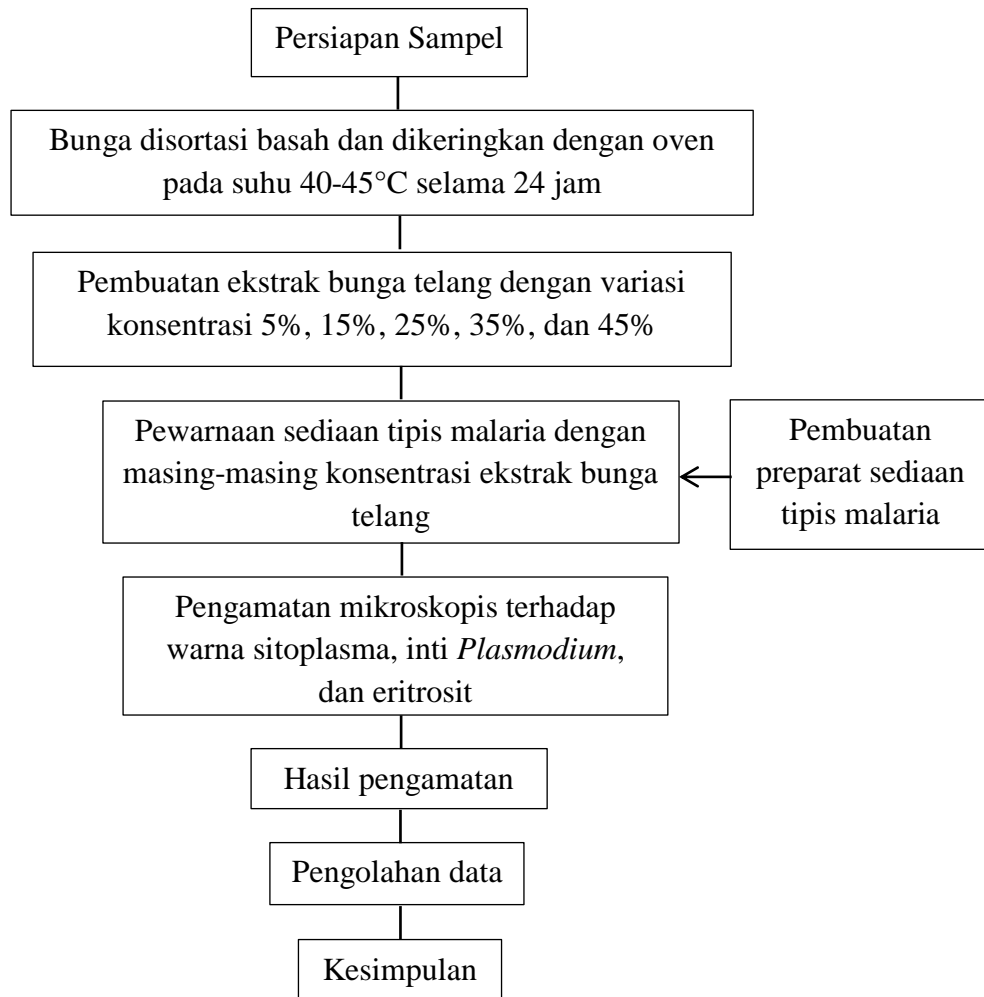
Persiapan Sampel

Bunga disortasi basah dan dikeringkan dengan oven pada suhu 40-45°C selama 24 jam

Pembuatan ekstrak bunga telang dengan variasi konsentrasi 5%, 15%, 25%, 35%, dan 45%

Pewarnaan sediaan tipis malaria dengan masing-masing konsentrasi ekstrak bunga telang

Pembuatan preparat sediaan tipis malaria

Pengamatan mikroskopis terhadap warna sitoplasma, inti Plasmodium, dan eritrosit

Hasil pengamatan

Pengolahan data

Kesimpulan